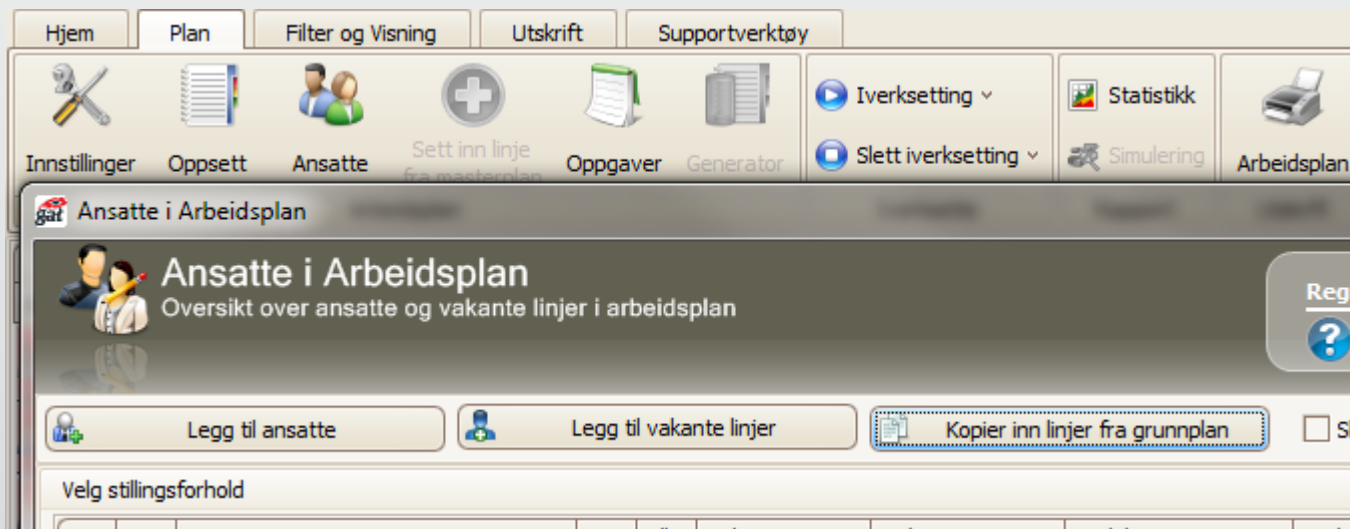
Hjem
Plan
Filter og Visning
Utskrift
Supportverktøy

Innstillinger
Oppsett
Ansatte
Sett inn linje fra masterplan
Oppgaver
Generator
Iverksetting
Slett iverksetting
Statistikk
Simulering
Arbeidsplan

Ansatte i Arbeidsplan

Ansatte i Arbeidsplan
Oversikt over ansatte og vakante linjer i arbeidsplan

Reg

Legg til ansatte
Legg til vakante linjer
Kopier inn linjer fra grunnplan
Sl

Velg stillingsforhold